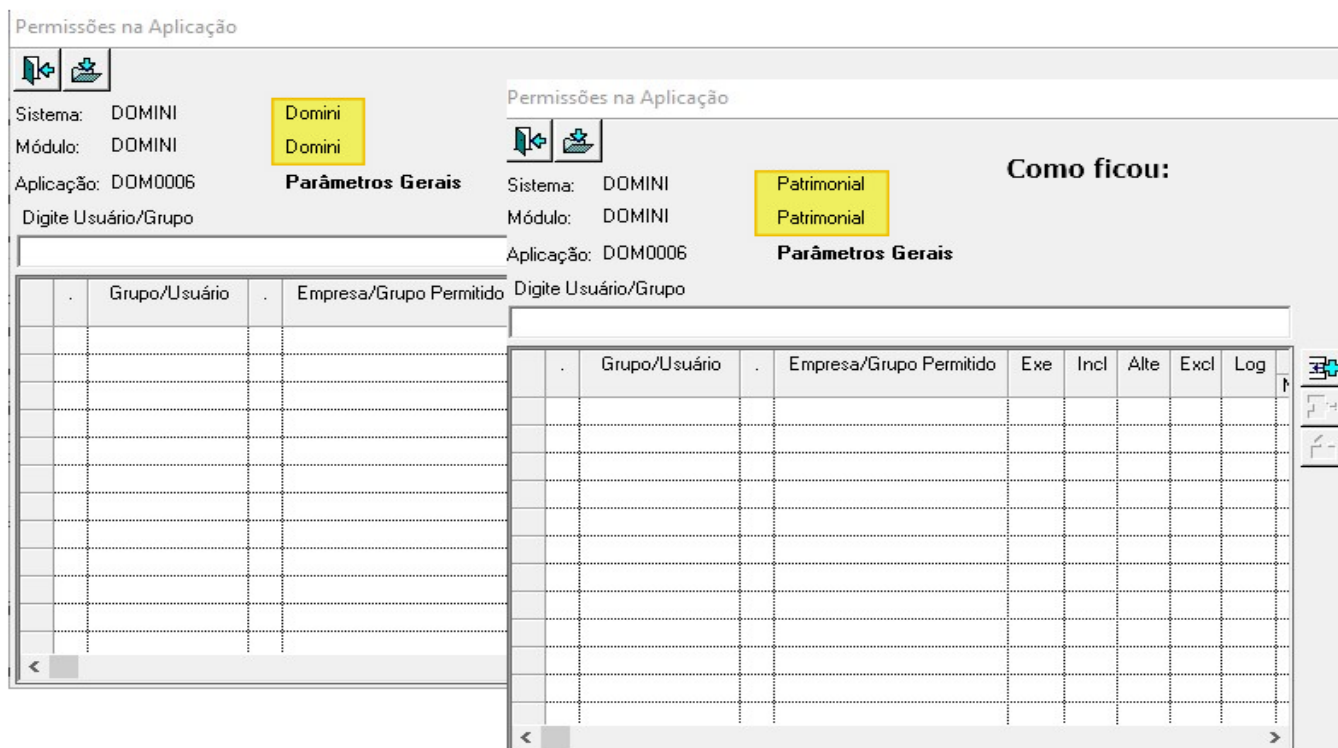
Permissões na Aplicação

Sistema: DOMINI Domini
Módulo: DOMINI Domini
Aplicação: DOM0006 Parâmetros Gerais
Digite Usuário/Grupo

| | . | Grupo/Usuário | . | Empresa/Grupo Permitido |
|---|---|---|---|---|

<

Permissões na Aplicação

Como ficou:

Sistema: DOMINI Patrimonial
Módulo: DOMINI Patrimonial
Aplicação: DOM0006 Parâmetros Gerais
Digite Usuário/Grupo

| | . | Grupo/Usuário | . | Empresa/Grupo Permitido | Exe | Incl | Alte | Excl | Log |
|---|---|---|---|---|---|---|---|---|---|

< >